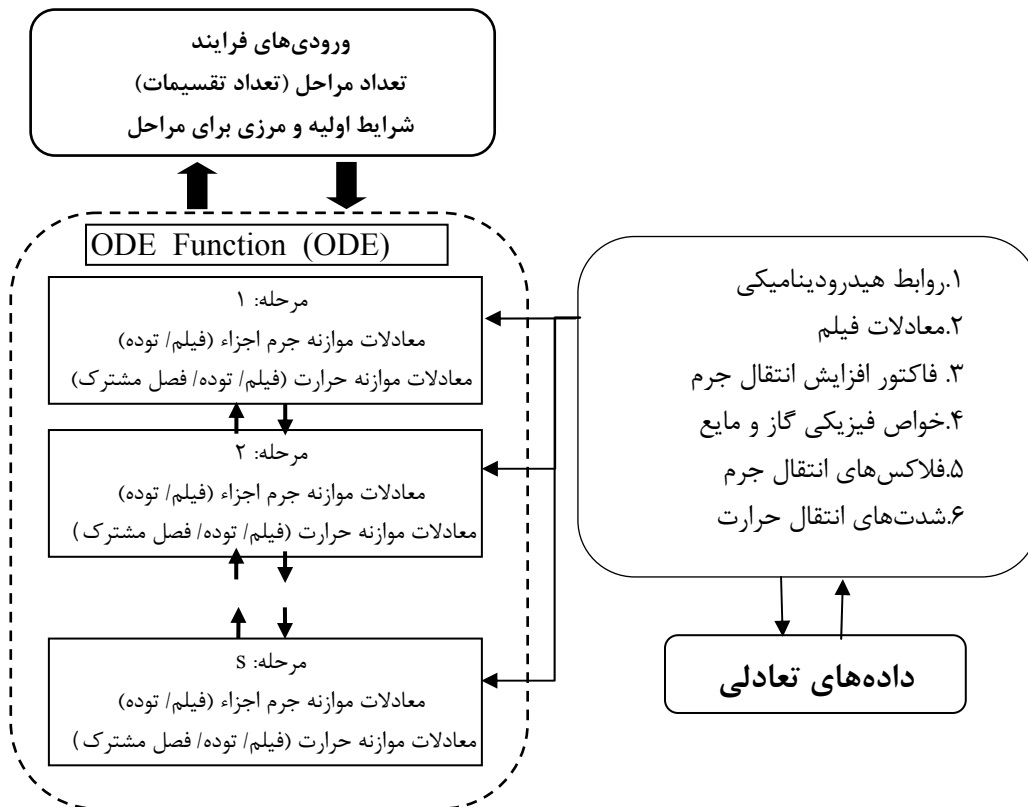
ورودی‌های فرایند
تعداد مراحل (تعداد تقسیمات)
شرایط اولیه و مرزی برای مراحل

ODE Function (ODE)

مرحله: ۱
معادلات موازنه جرم اجزاء (فیلم/ توده)
معادلات موازنه حرارت (فیلم/ توده/ فصل مشترک)

مرحله: ۲
معادلات موازنه جرم اجزاء (فیلم/ توده)
معادلات موازنه حرارت (فیلم/ توده/ فصل مشترک )

مرحله: s
معادلات موازنه جرم اجزاء (فیلم/ توده)
معادلات موازنه حرارت (فیلم/ توده/ فصل مشترک )

۱.روابط هیدرودینامیکی
۲.معادلات فیلم
۳. فاکتور افزایش انتقال جرم
۴.خواص فیزیکی گاز و مایع
۵.فلاکس‌های انتقال جرم
۶.شدت‌های انتقال حرارت

داده‌های تعادلی